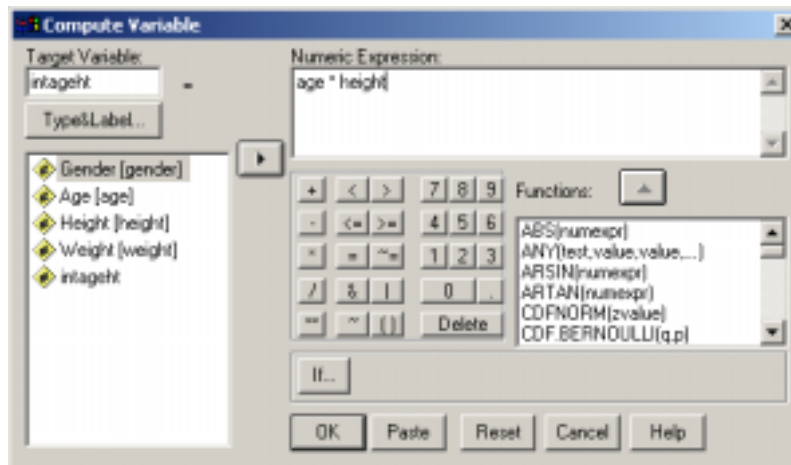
Compute Variable

Target Variable:
intageht
=
Type&Label...

Gender [gender]
Age [age]
Height [height]
Weight [weight]
intageht

Numeric Expression:
age * height

+ < > 7 8 9
- <= >= 4 5 6
* = ~= 1 2 3
/ & | 0 .
** ~ ( ) Delete

Functions:
ABS(numexpr)
ANY(test,value,value,...)
ARSIN(numexpr)
ARTAN(numexpr)
CDFNORM(zvalue)
CDF.BERNOULLI(q,p)

If...

OK Paste Reset Cancel Help